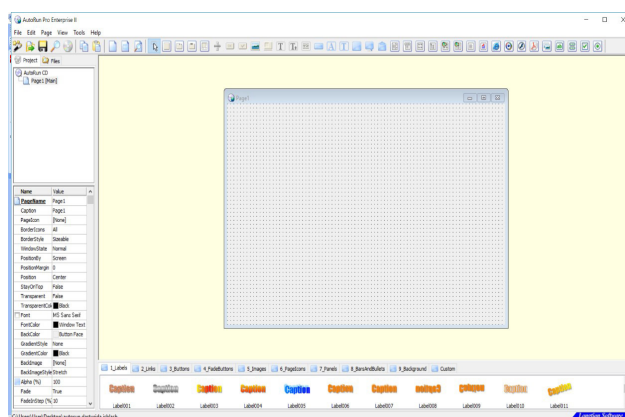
AutoRun Pro Enterprise II

File Edit Page View Tools Help

Project Files

AutoRun CD
Page1 [Main]

Page1

| Name | Value |
|---|---|
| PageName | Page1 |
| Caption | Page1 |
| PageIcon | [None] |
| BorderIcons | All |
| BorderStyle | Sizeable |
| WindowState | Normal |
| PositionBy | Screen |
| PositionMargin | 0 |
| Position | Center |
| StayOnTop | False |
| Transparent | False |
| TransparentCol | Black |
| Font | MS Sans Serif |
| FontColor | Window Text |
| BackColor | Button Face |
| GradientStyle | None |
| GradientColor | Black |
| BackImage | [None] |
| BackImageStyle | Stretch |
| Alpha (%) | 100 |
| Fade | True |
| FadeInStep (%) | 10 |

1_Labels 2_Links 3_Buttons 4_FadeButtons 5_Images 6_PageIcons 7_Panels 8_BarsAndBullets 9_Background Custom

Caption Caption Caption Caption Caption Caption Caption Caption Caption Caption Caption

Label001 Label002 Label003 Label004 Label005 Label006 Label007 Label008 Label009 Label010 Label011

Longtion Software